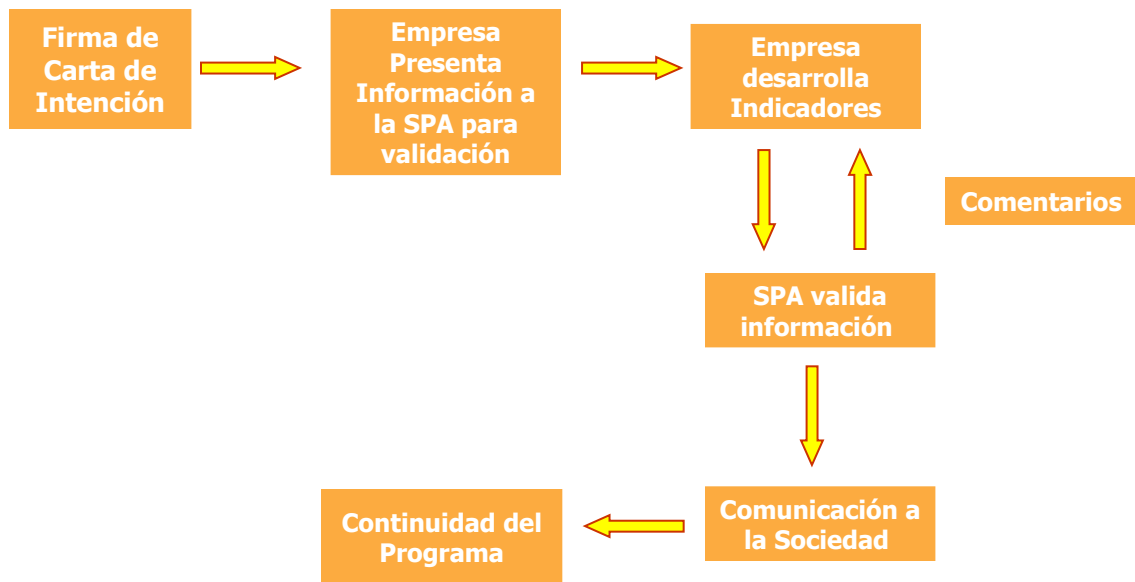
Firma de Carta de Intención

Empresa Presenta Información a la SPA para validación

Empresa desarrolla Indicadores

Comentarios

SPA valida información

Comunicación a la Sociedad

Continuidad del Programa